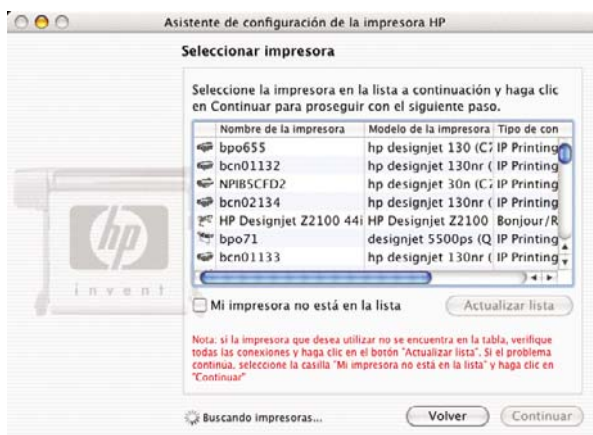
Asistente de configuración de la impresora HP

Seleccionar impresora

Seleccione la impresora en la lista a continuación y haga clic en Continuar para proseguir con el siguiente paso.

| Nombre de la impresora | Modelo de la impresora | Tipo de con |
|---|---|---|
| bpo655 | hp designjet 130 (C7 | IP Printing |
| bcn01132 | hp designjet 130nr ( | IP Printing |
| NPIB5CFD2 | hp designjet 30n (C7 | IP Printing |
| bcn02134 | hp designjet 130nr ( | IP Printing |
| HP Designjet Z2100 44i | HP Designjet Z2100 | Bonjour/R |
| bpo71 | designjet 5500ps (Q | IP Printing |
| bcn01133 | hp designjet 130nr ( | IP Printing |

invent

Mi impresora no está en la lista

Actualizar lista

Nota: si la impresora que desea utilizar no se encuentra en la tabla, verifique todas las conexiones y haga clic en el botón "Actualizar lista". Si el problema continua, seleccione la casilla "Mi impresora no está en la lista" y haga clic en "Continuar"

Buscando impresoras...

Volver

Continuar